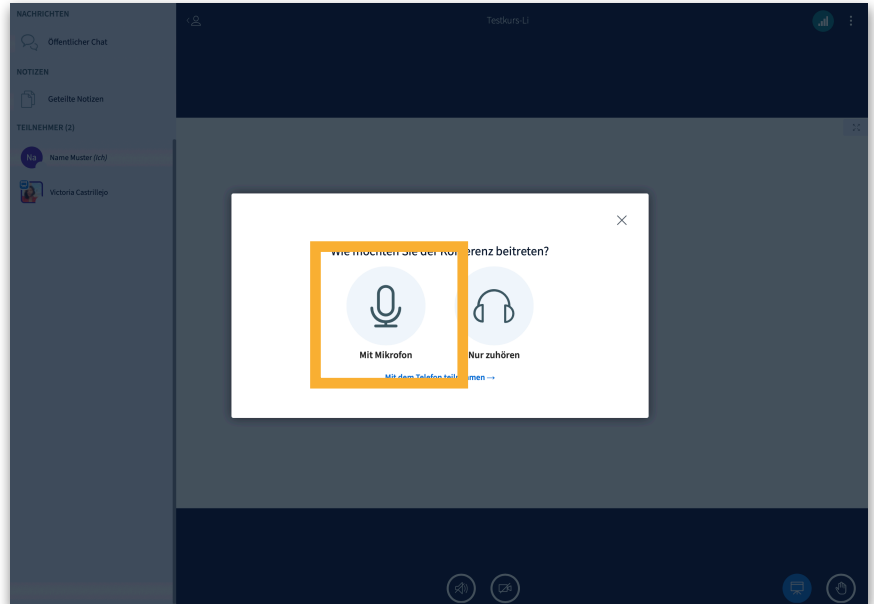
NACHRICHTEN

Öffentlicher Chat

NOTIZEN

Geteilte Notizen

TEILNEHMER (2)

Na Name Muster (Ich)

Victoria Castrillejo

Testkurs-LI

Wie möchten Sie der Ko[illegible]erenz beitreten?

Mit Mikrofon

Nur zuhören

Mit dem Telefon teil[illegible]men →